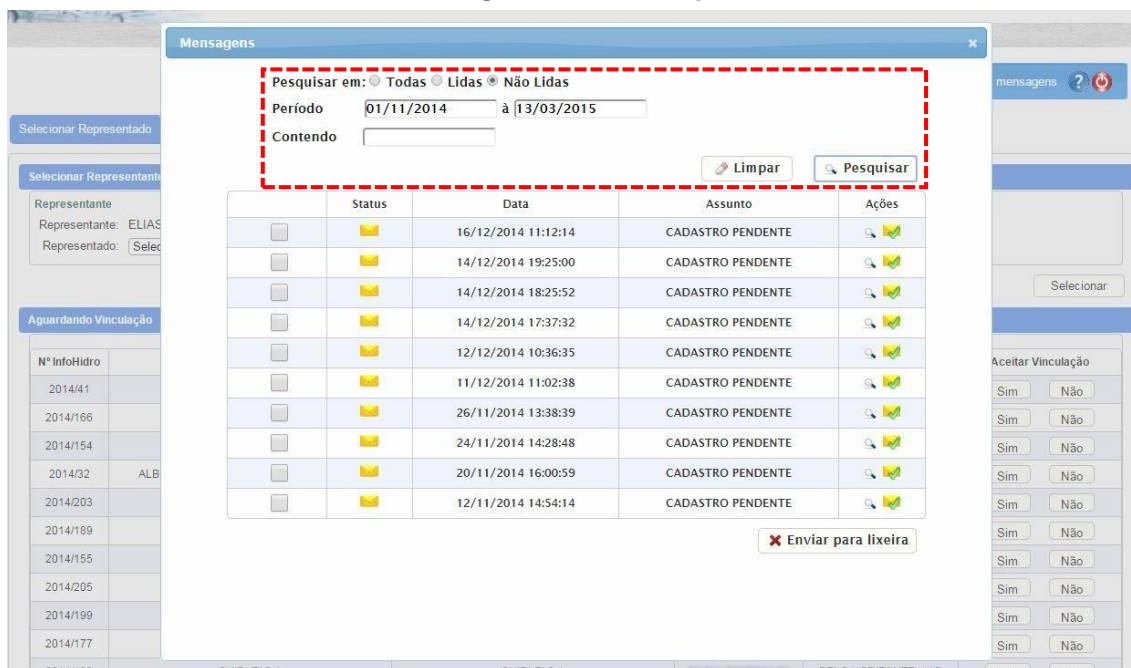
Mensagens ×

Pesquisar em: Todas Lidas Não Lidas
Período 01/11/2014 à 13/03/2015
Contendo

Limpar Pesquisar

| | Status | Data | Assunto | Ações |
|---|---|---|---|---|
| | | 16/12/2014 11:12:14 | CADASTRO PENDENTE | |
| | | 14/12/2014 19:25:00 | CADASTRO PENDENTE | |
| | | 14/12/2014 18:25:52 | CADASTRO PENDENTE | |
| | | 14/12/2014 17:37:32 | CADASTRO PENDENTE | |
| | | 12/12/2014 10:36:35 | CADASTRO PENDENTE | |
| | | 11/12/2014 11:02:38 | CADASTRO PENDENTE | |
| | | 26/11/2014 13:38:39 | CADASTRO PENDENTE | |
| | | 24/11/2014 14:28:48 | CADASTRO PENDENTE | |
| | | 20/11/2014 16:00:59 | CADASTRO PENDENTE | |
| | | 12/11/2014 14:54:14 | CADASTRO PENDENTE | |

Enviar para lixeira

mensagens

Selecionar Representado

Selecionar Representante

Representante
Representante: ELIAS
Representado: Selec

Selecionar

Aguardando Vinculação

| Nº InfoHidro | | Aceitar Vinculação | |
|---|---|---|---|
| 2014/41 | | Sim | Não |
| 2014/166 | | Sim | Não |
| 2014/154 | | Sim | Não |
| 2014/32 | ALB | Sim | Não |
| 2014/203 | | Sim | Não |
| 2014/189 | | Sim | Não |
| 2014/155 | | Sim | Não |
| 2014/205 | | Sim | Não |
| 2014/199 | | Sim | Não |
| 2014/177 | | Sim | Não |